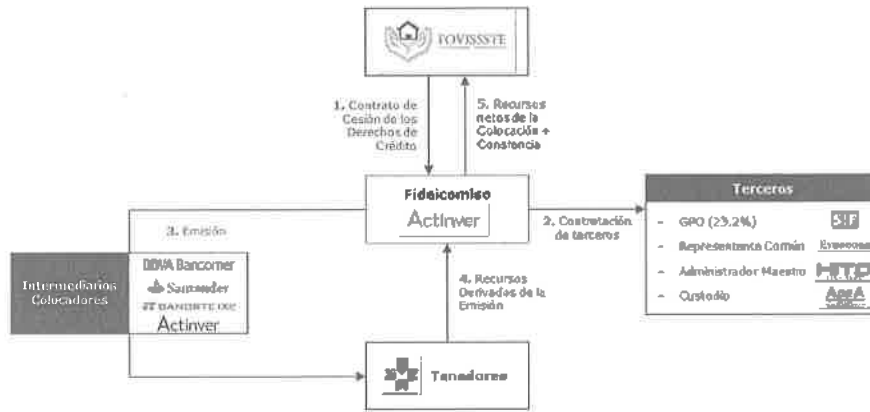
FOVISSSTE

1. Contrato de Cesión de los Derechos de Crédito

5. Recursos netos de la Colocación + Constancia

Fideicomiso
Actinver

2. Contratación de terceros

Terceros
- GPO (23.2%) SHF
- Representante Común Evercore
- Administrador Maestro HITO
- Custodio AeeA

3. Emisión

Intermediarios Colocadores
BBVA Bancomer
Santander
BANORTE IXE
Actinver

4. Recursos Derivados de la Emisión

Tenedores